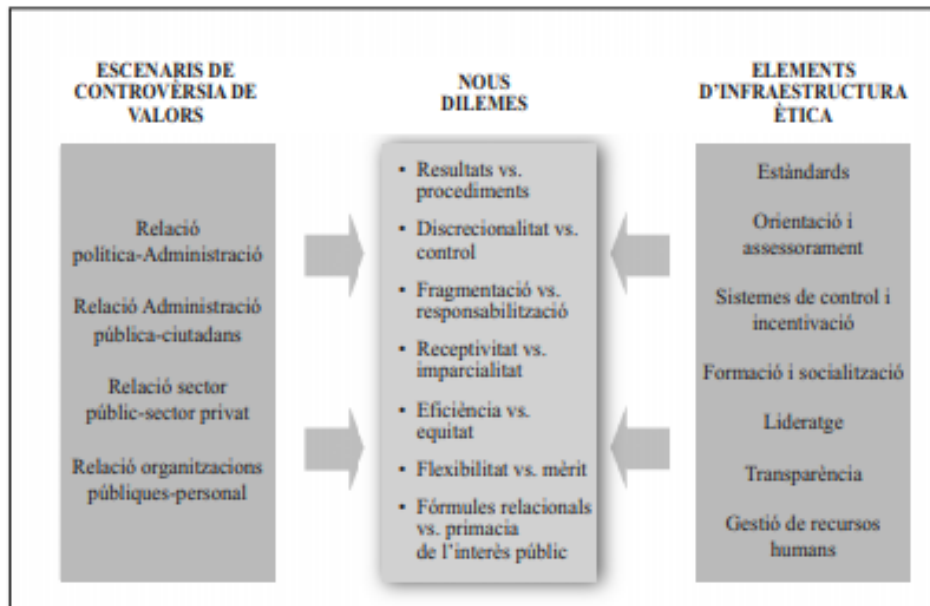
ESCENARIS DE CONTROVÈRSIA DE VALORS

Relació política-Administració

Relació Administració pública-ciutadans

Relació sector públic-sector privat

Relació organitzacions públiques-personal

NOUS DILEMES

• Resultats vs. procediments
• Discrecionalitat vs. control
• Fragmentació vs. responsabilització
• Receptivitat vs. imparcialitat
• Eficiència vs. equitat
• Flexibilitat vs. mèrit
• Fórmules relacionals vs. primacia de l'interès públic

ELEMENTS D'INFRAESTRUCTURA ÈTICA

Estàndards

Orientació i assessorament

Sistemes de control i incentivació

Formació i socialització

Lideratge

Transparència

Gestió de recursos humans